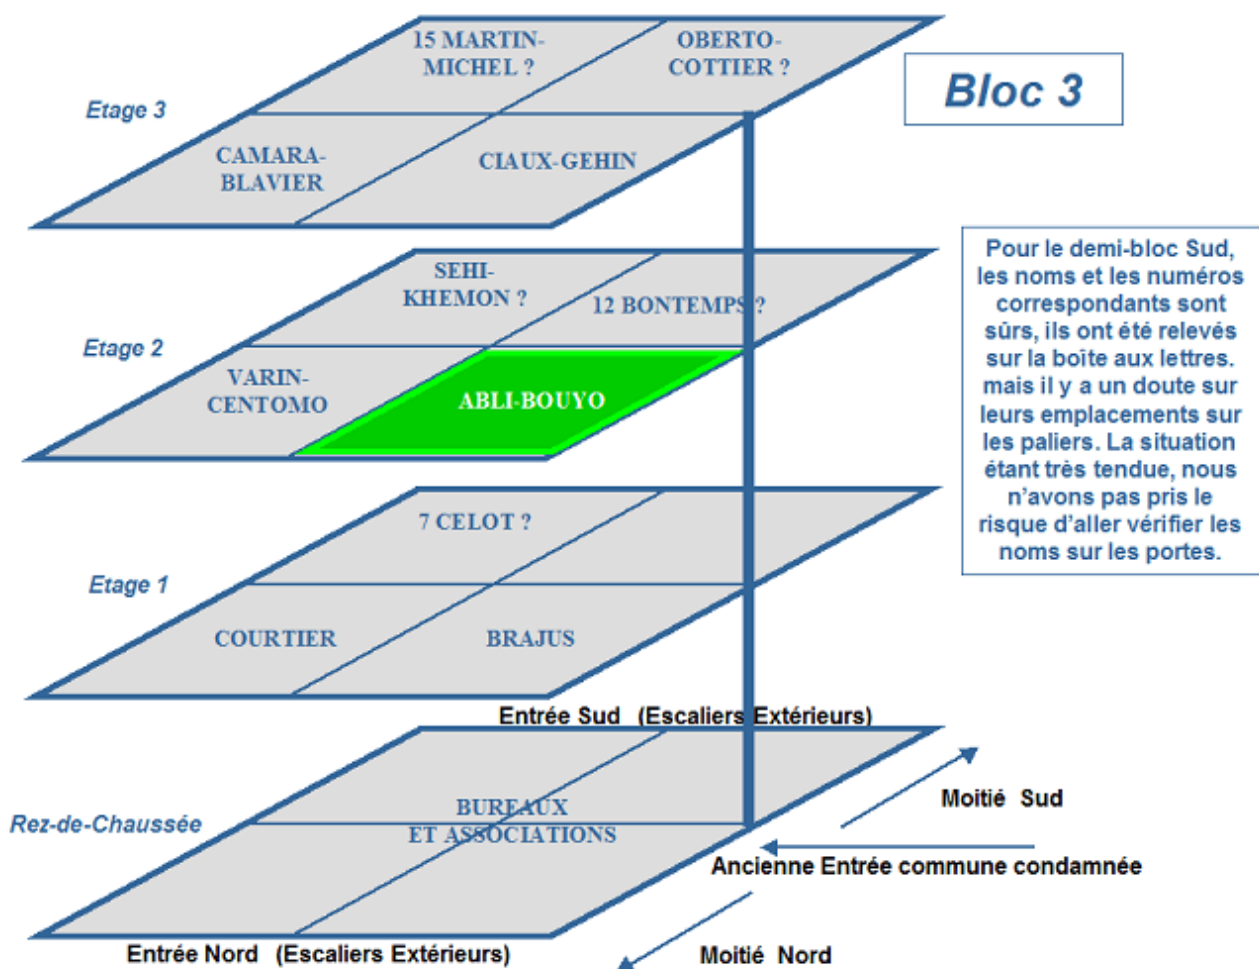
Bloc 3

Etage 3

15 MARTIN-MICHEL ?

OBERTO-COTTIER ?

CAMARA-BLAVIER

CIAUX-GEHIN

Pour le demi-bloc Sud, les noms et les numéros correspondants sont sûrs, ils ont été relevés sur la boîte aux lettres. mais il y a un doute sur leurs emplacements sur les paliers. La situation étant très tendue, nous n'avons pas pris le risque d'aller vérifier les noms sur les portes.

Etage 2

SEHI-KHEMON ?

12 BONTEMPS ?

VARIN-CENTOMO

ABLI-BOUYO

Etage 1

7 CELOT ?

COURTIER

BRAJUS

Entrée Sud (Escaliers Extérieurs)

Rez-de-Chaussée

BUREAUX ET ASSOCIATIONS

Moitié Sud

Ancienne Entrée commune condamnée

Entrée Nord (Escaliers Extérieurs)

Moitié Nord